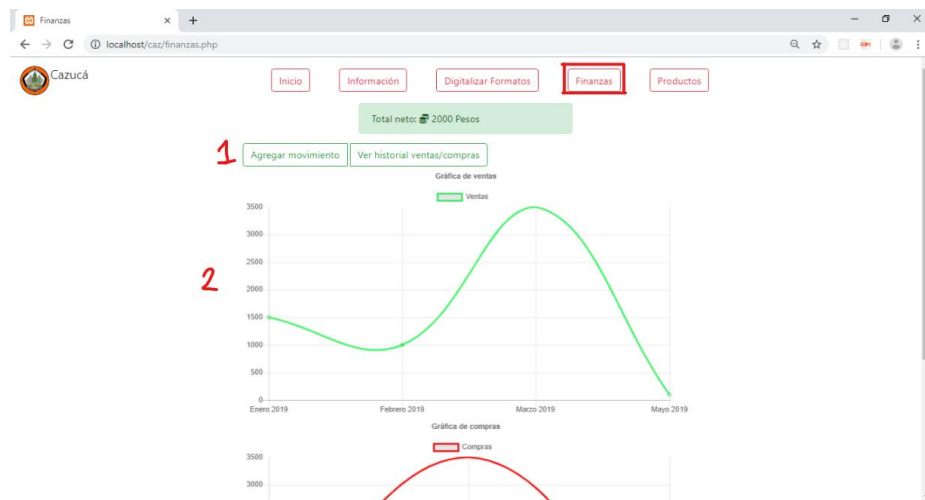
Finanzas ×
+
localhost/caz/finanzas.php

Cazucá

Inicio
Información
Digitalizar Formatos
Finanzas
Productos

Total neto: 2000 Pesos

1
Agregar movimiento
Ver historial ventas/compras

Gráfica de ventas
Ventas

2

3500
3000
2500
2000
1500
1000
500
0
Enero 2019
Febrero 2019
Marzo 2019
Mayo 2019

Gráfica de compras
Compras
3500
3000